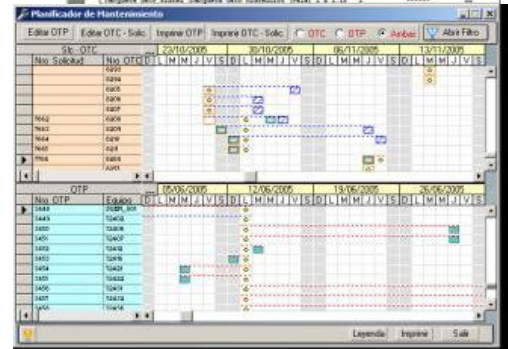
Planificador de Mantenimiento

Editar OTP | Editar OTC - Solic. | Imprimir OTP | Imprimir OTC - Solic. | OTC | OTP | Ambas | Abrir Filtro

Sol. - OTC
Nro Solicitud | Nro OTC | D
23/10/2005 | 30/10/2005 | 06/11/2005 | 13/11/2005
L M M J V S D L M M J V S D L M M J V S D L M M J V S

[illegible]
6204
6205
6206
6207
7652 | 6208
7653 | 6209
7654 | 6210
7645 | 6211
7756 | 6466
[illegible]

OTP
Nro OTP | Equipo | D
05/06/2005 | 12/06/2005 | 19/06/2005 | 26/06/2005
L M M J V S D L M M J V S D L M M J V S D L M M J V S

3448 | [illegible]
3449 | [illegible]
3450 | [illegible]
3451 | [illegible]
3452 | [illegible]
3453 | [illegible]
3454 | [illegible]
3455 | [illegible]
3456 | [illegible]
3457 | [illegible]
3458 | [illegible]

Leyenda | Imprimir | Salir